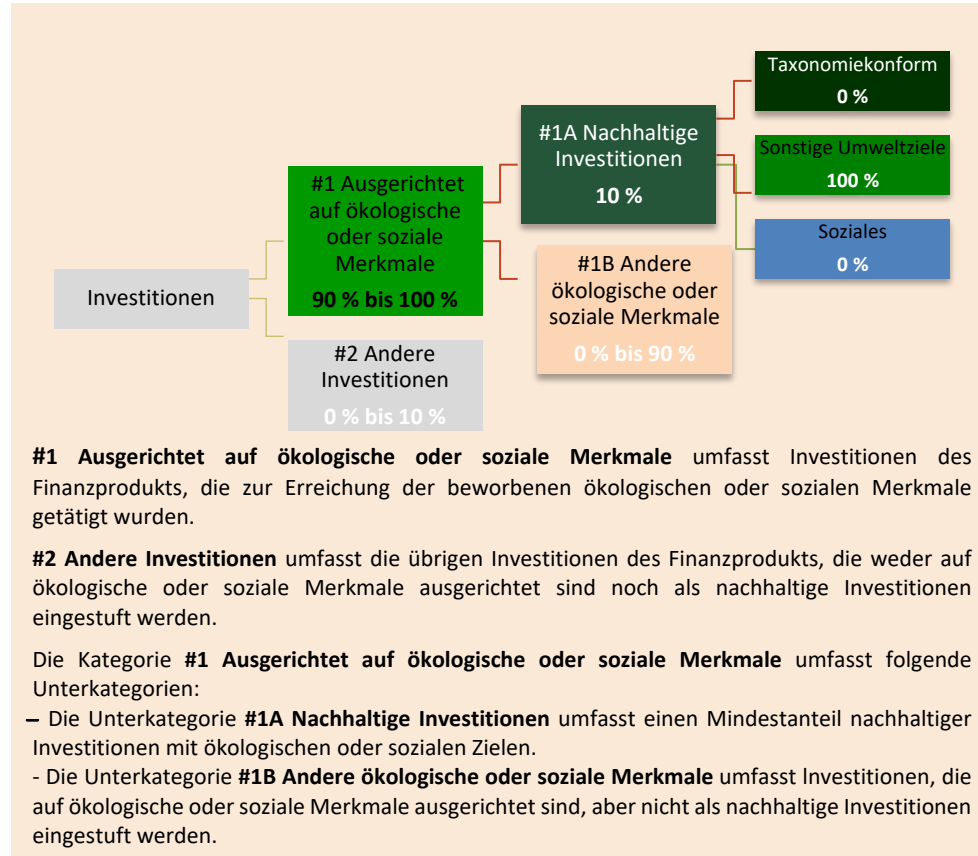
Investitionen

#1 Ausgerichtet auf ökologische oder soziale Merkmale
90 % bis 100 %

#2 Andere Investitionen
0 % bis 10 %

#1A Nachhaltige Investitionen
10 %

#1B Andere ökologische oder soziale Merkmale
0 % bis 90 %

Taxonomiekonform
0 %

Sonstige Umweltziele
100 %

Soziales
0 %

**#1 Ausgerichtet auf ökologische oder soziale Merkmale** umfasst Investitionen des Finanzprodukts, die zur Erreichung der beworbenen ökologischen oder sozialen Merkmale getätigt wurden.

**#2 Andere Investitionen** umfasst die übrigen Investitionen des Finanzprodukts, die weder auf ökologische oder soziale Merkmale ausgerichtet sind noch als nachhaltige Investitionen eingestuft werden.

Die Kategorie **#1 Ausgerichtet auf ökologische oder soziale Merkmale** umfasst folgende Unterkategorien:
– Die Unterkategorie **#1A Nachhaltige Investitionen** umfasst einen Mindestanteil nachhaltiger Investitionen mit ökologischen oder sozialen Zielen.
- Die Unterkategorie **#1B Andere ökologische oder soziale Merkmale** umfasst Investitionen, die auf ökologische oder soziale Merkmale ausgerichtet sind, aber nicht als nachhaltige Investitionen eingestuft werden.